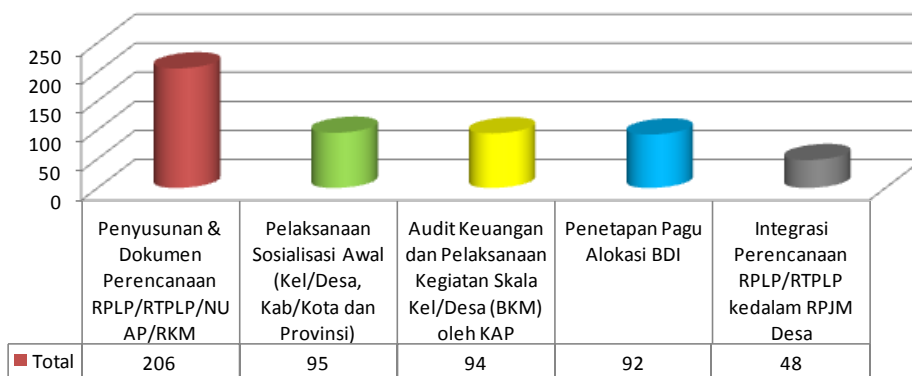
250
200
150
100
50
0

| | Penyusunan & Dokumen Perencanaan RPLP/RTPLP/NUAP/RKM | Pelaksanaan Sosialisasi Awal (Kel/Desa, Kab/Kota dan Provinsi) | Audit Keuangan dan Pelaksanaan Kegiatan Skala Kel/Desa (BKM) oleh KAP | Penetapan Pagu Alokasi BDI | Integrasi Perencanaan RPLP/RTPLP kedalam RPJM Desa |
|---|---|---|---|---|---|
| Total | 206 | 95 | 94 | 92 | 48 |